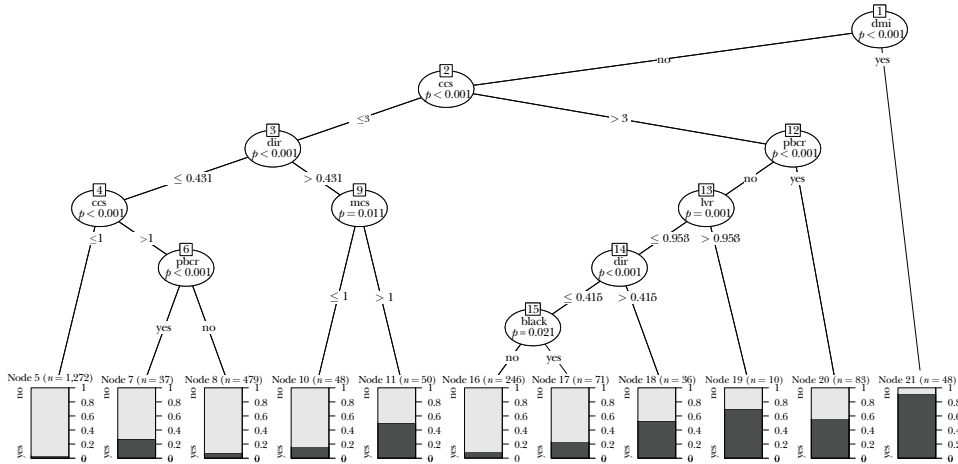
1
dmi
$p < 0.001$

no

yes

2
ccs
$p < 0.001$

$\leq 3$

$> 3$

3
dir
$p < 0.001$

$\leq 0.431$

$> 0.431$

4
ccs
$p < 0.001$

$\leq 1$

$> 1$

6
pbcr
$p < 0.001$

yes

no

9
mcs
$p = 0.011$

$\leq 1$

$> 1$

12
pbcr
$p < 0.001$

no

yes

13
lvr
$p = 0.001$

$\leq 0.958$

$> 0.958$

14
dir
$p < 0.001$

$\leq 0.415$

$> 0.415$

15
black
$p = 0.021$

no

yes

Node 5 ($n = 1,272$)
no
yes
1
0.8
0.6
0.4
0.2
0

Node 7 ($n = 37$)
no
yes
1
0.8
0.6
0.4
0.2
0

Node 8 ($n = 479$)
no
yes
1
0.8
0.6
0.4
0.2
0

Node 10 ($n = 48$)
no
yes
1
0.8
0.6
0.4
0.2
0

Node 11 ($n = 50$)
no
yes
1
0.8
0.6
0.4
0.2
0

Node 16 ($n = 246$)
no
yes
1
0.8
0.6
0.4
0.2
0

Node 17 ($n = 71$)
no
yes
1
0.8
0.6
0.4
0.2
0

Node 18 ($n = 36$)
no
yes
1
0.8
0.6
0.4
0.2
0

Node 19 ($n = 10$)
no
yes
1
0.8
0.6
0.4
0.2
0

Node 20 ($n = 83$)
no
yes
1
0.8
0.6
0.4
0.2
0

Node 21 ($n = 48$)
no
yes
1
0.8
0.6
0.4
0.2
0